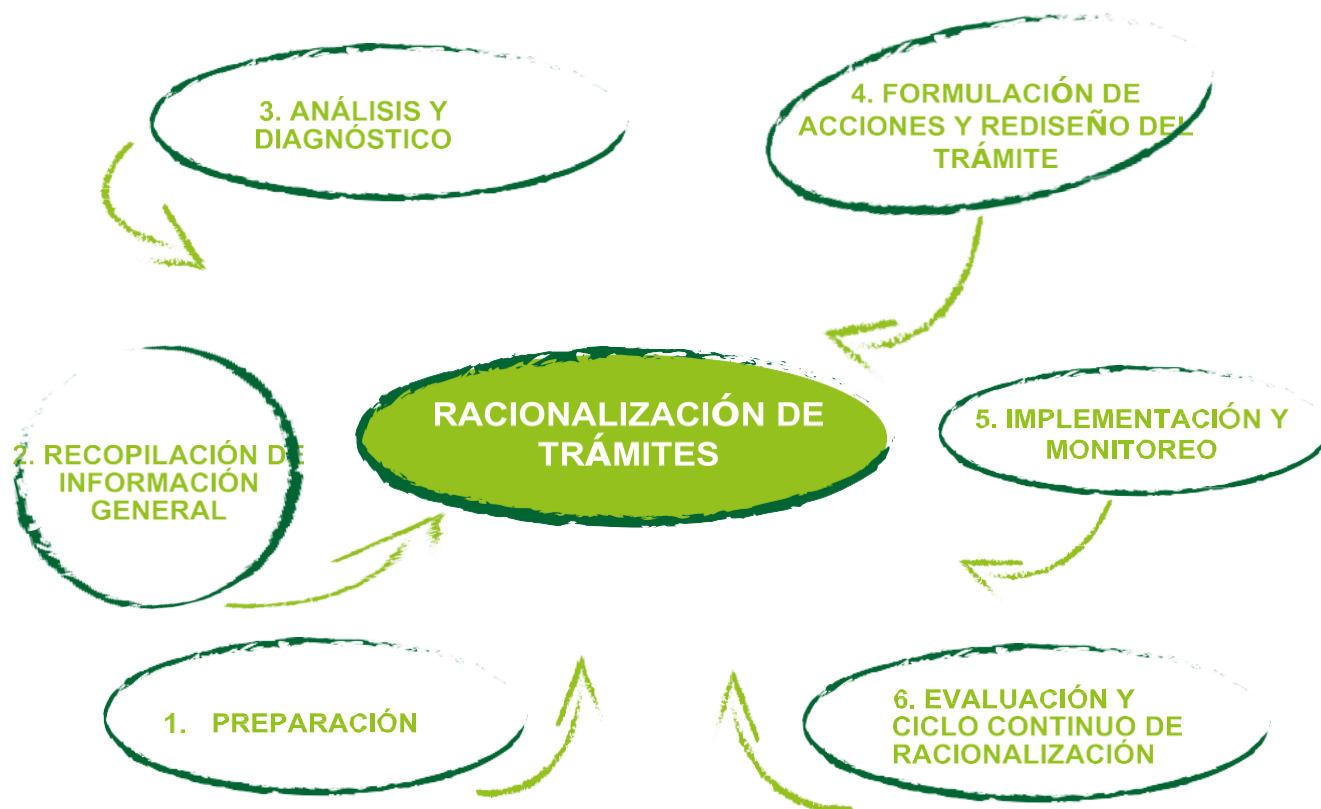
3. ANÁLISIS Y DIAGNÓSTICO

4. FORMULACIÓN DE ACCIONES Y REDISEÑO DEL TRÁMITE

RACIONALIZACIÓN DE TRÁMITES

2. RECOPILACIÓN DE INFORMACIÓN GENERAL

5. IMPLEMENTACIÓN Y MONITOREO

1. PREPARACIÓN

6. EVALUACIÓN Y CICLO CONTINUO DE RACIONALIZACIÓN